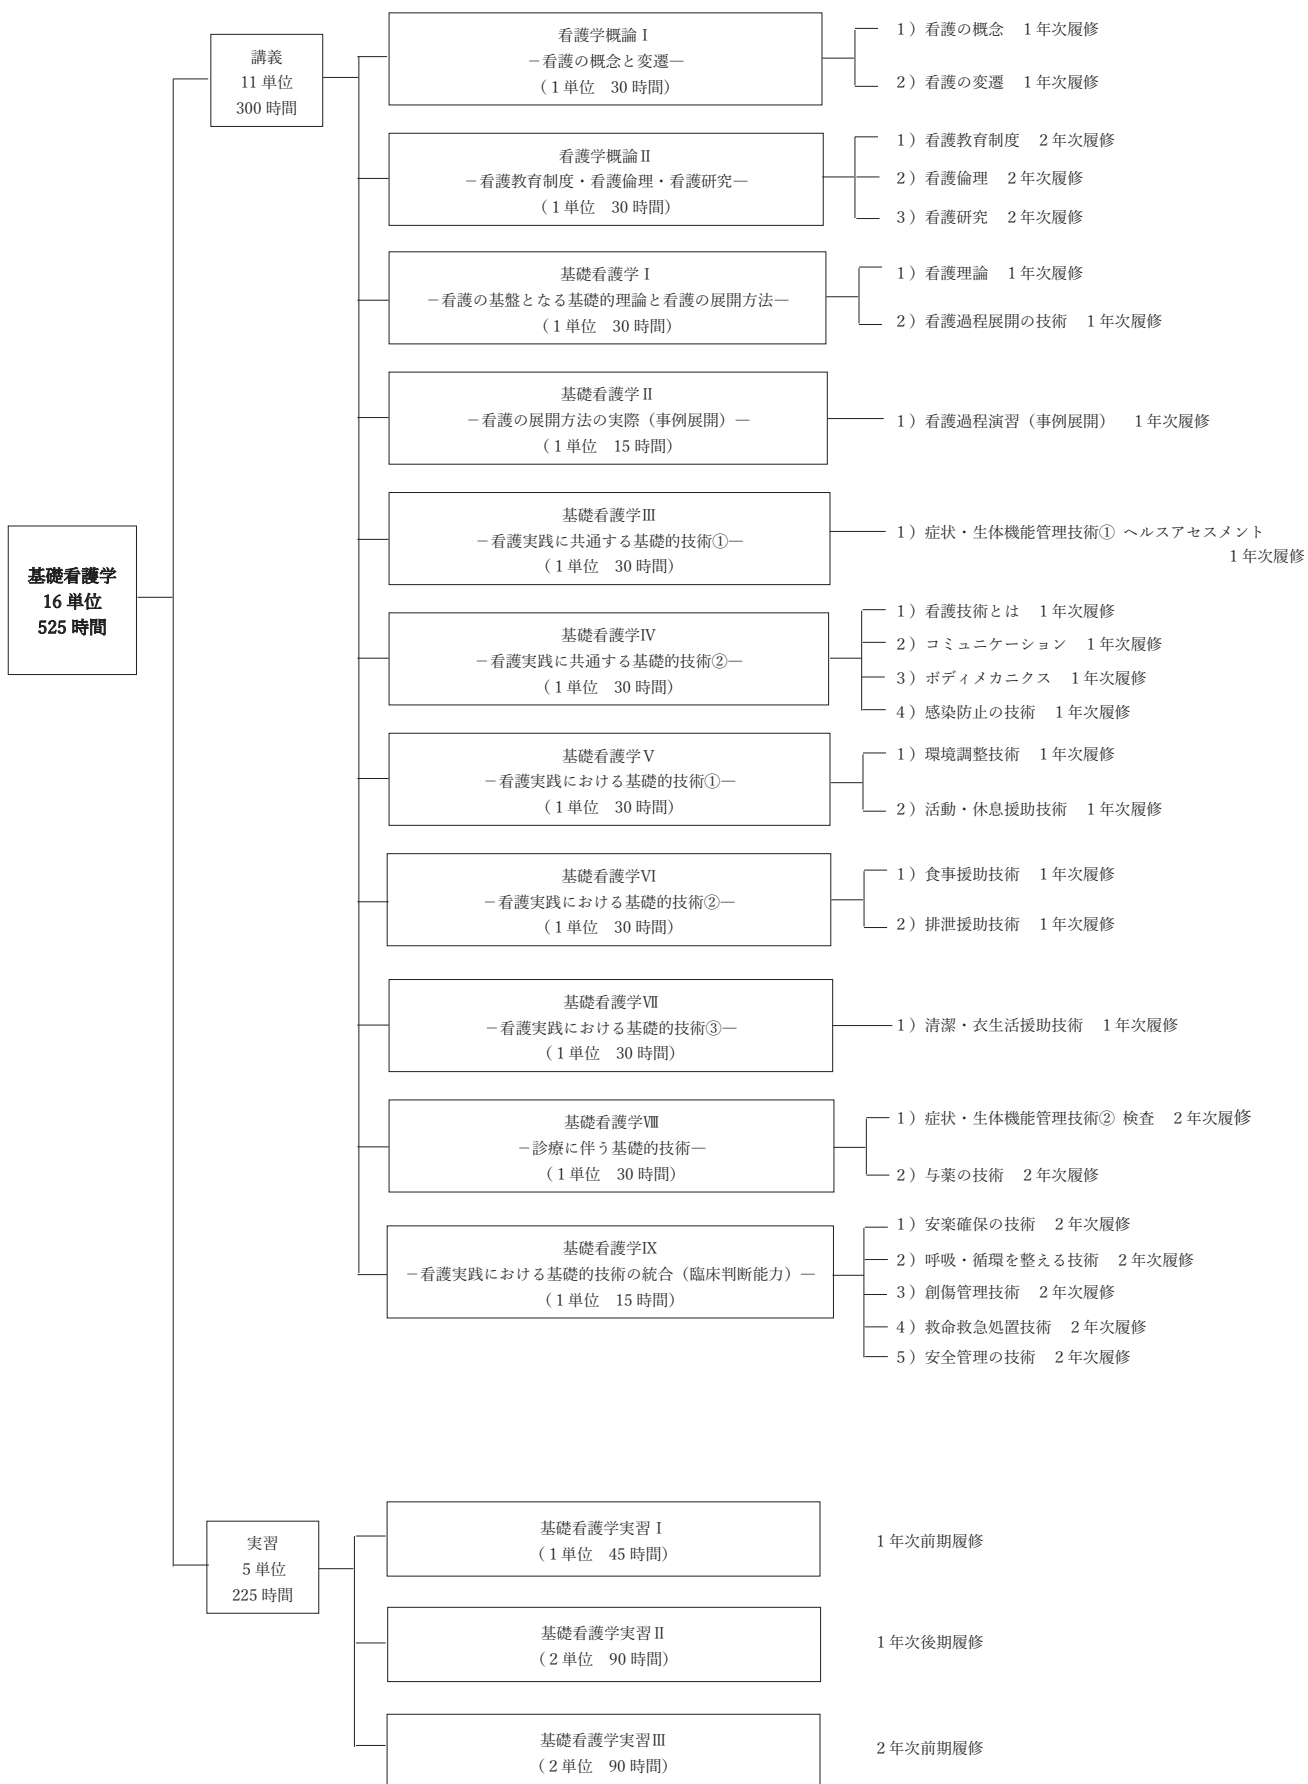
基礎看護学
16 単位
525 時間

講義
11 単位
300 時間

看護学概論Ⅰ
−看護の概念と変遷−
（1 単位　30 時間）

1）看護の概念　1 年次履修
2）看護の変遷　1 年次履修

看護学概論Ⅱ
−看護教育制度・看護倫理・看護研究−
（1 単位　30 時間）

1）看護教育制度　2 年次履修
2）看護倫理　2 年次履修
3）看護研究　2 年次履修

基礎看護学Ⅰ
−看護の基盤となる基礎的理論と看護の展開方法−
（1 単位　30 時間）

1）看護理論　1 年次履修
2）看護過程展開の技術　1 年次履修

基礎看護学Ⅱ
−看護の展開方法の実際（事例展開）−
（1 単位　15 時間）

1）看護過程演習（事例展開）　1 年次履修

基礎看護学Ⅲ
−看護実践に共通する基礎的技術①−
（1 単位　30 時間）

1）症状・生体機能管理技術① ヘルスアセスメント　1 年次履修

基礎看護学Ⅳ
−看護実践に共通する基礎的技術②−
（1 単位　30 時間）

1）看護技術とは　1 年次履修
2）コミュニケーション　1 年次履修
3）ボディメカニクス　1 年次履修
4）感染防止の技術　1 年次履修

基礎看護学Ⅴ
−看護実践における基礎的技術①−
（1 単位　30 時間）

1）環境調整技術　1 年次履修
2）活動・休息援助技術　1 年次履修

基礎看護学Ⅵ
−看護実践における基礎的技術②−
（1 単位　30 時間）

1）食事援助技術　1 年次履修
2）排泄援助技術　1 年次履修

基礎看護学Ⅶ
−看護実践における基礎的技術③−
（1 単位　30 時間）

1）清潔・衣生活援助技術　1 年次履修

基礎看護学Ⅷ
−診療に伴う基礎的技術−
（1 単位　30 時間）

1）症状・生体機能管理技術② 検査　2 年次履修
2）与薬の技術　2 年次履修

基礎看護学Ⅸ
−看護実践における基礎的技術の統合（臨床判断能力）−
（1 単位　15 時間）

1）安楽確保の技術　2 年次履修
2）呼吸・循環を整える技術　2 年次履修
3）創傷管理技術　2 年次履修
4）救命救急処置技術　2 年次履修
5）安全管理の技術　2 年次履修

実習
5 単位
225 時間

基礎看護学実習Ⅰ
（1 単位　45 時間）

1 年次前期履修

基礎看護学実習Ⅱ
（2 単位　90 時間）

1 年次後期履修

基礎看護学実習Ⅲ
（2 単位　90 時間）

2 年次前期履修